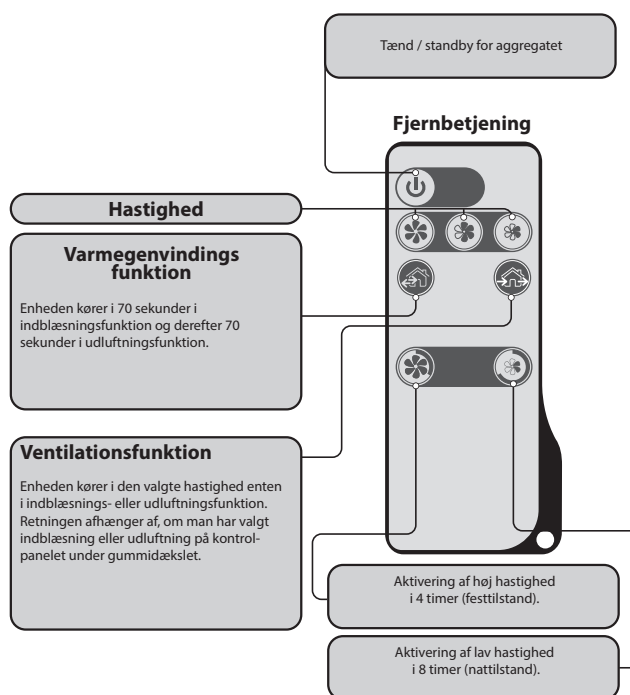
Tænd / standby for aggregatet

Fjernbetjening

Hastighed

Varmegenvindings funktion

Enheden kører i 70 sekunder i indblæsningsfunktion og derefter 70 sekunder i udluftningsfunktion.

Ventilationsfunktion

Enheden kører i den valgte hastighed enten i indblæsnings- eller udluftningsfunktion. Retningen afhænger af, om man har valgt indblæsning eller udluftning på kontrolpanelet under gummidækslet.

Aktivering af høj hastighed i 4 timer (festtilstand).

Aktivering af lav hastighed i 8 timer (nattilstand).